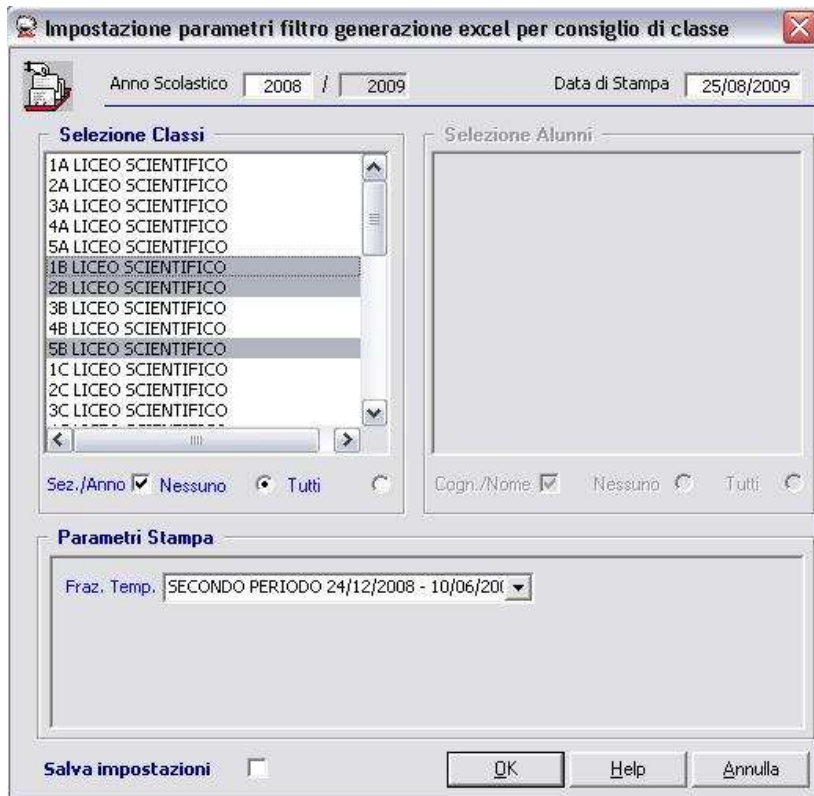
Impostazione parametri filtro generazione excel per consiglio di classe

Anno Scolastico 2008 / 2009

Data di Stampa 25/08/2009

Selezione Classi

1A LICEO SCIENTIFICO
2A LICEO SCIENTIFICO
3A LICEO SCIENTIFICO
4A LICEO SCIENTIFICO
5A LICEO SCIENTIFICO
1B LICEO SCIENTIFICO
2B LICEO SCIENTIFICO
3B LICEO SCIENTIFICO
4B LICEO SCIENTIFICO
5B LICEO SCIENTIFICO
1C LICEO SCIENTIFICO
2C LICEO SCIENTIFICO
3C LICEO SCIENTIFICO
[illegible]

Sez./Anno Nessuno Tutti

Selezione Alunni

Cogn./Nome Nessuno Tutti

Parametri Stampa

Fraz. Temp. SECONDO PERIODO 24/12/2008 - 10/06/20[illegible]

Salva impostazioni

OK Help Annulla